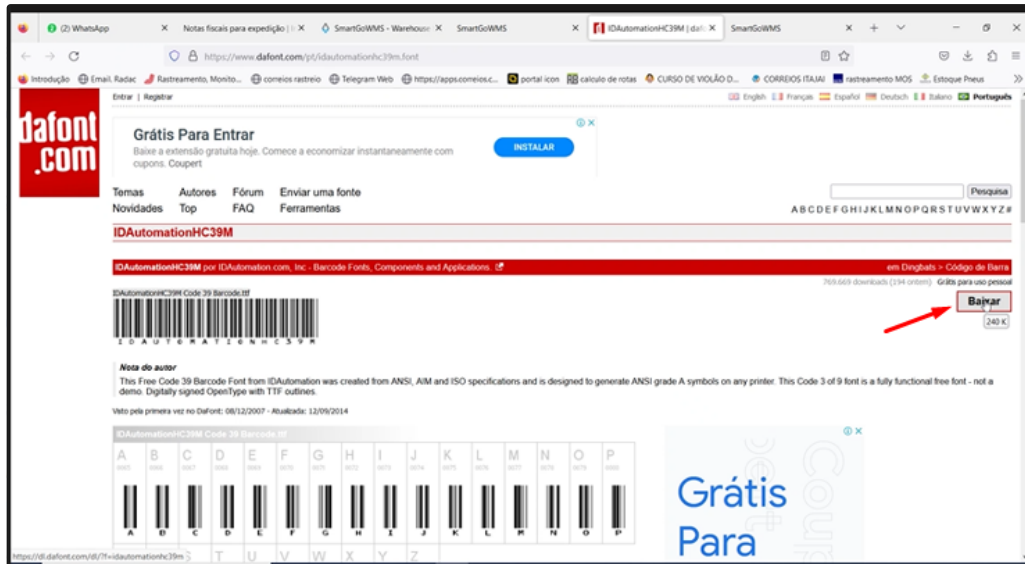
(2) WhatsApp | Notas fiscais para expedição | × | SmartGoWMS - Warehouse × | SmartGoWMS × | IDAutomationHC39M | daf × | SmartGoWMS ×

https://www.dafont.com/pt/idautomationhc39m.font

Introdução | Email. Radac | Rastreamento, Monito... | correios rastreio | Telegram Web | https://apps.correios.c... | portal icon | calculo de rotas | CURSO DE VIOLÃO D... | CORREIOS ITAJAI | rastreamento MOS | Estoque Pneus

Entrar | Registrar

English Français Español Deutsch Italiano Português

dafont .com

Grátis Para Entrar
Baixe a extensão gratuita hoje. Comece a economizar instantaneamente com cupons. Coupert
INSTALAR

Temas Autores Fórum Enviar uma fonte
Novidades Top FAQ Ferramentas

Pesquisa

A B C D E F G H I J K L M N O P Q R S T U V W X Y Z #

IDAutomationHC39M

IDAutomationHC39M por IDAutomation.com, Inc - Barcode Fonts, Components and Applications.

em Dingbats > Código de Barra

769.669 downloads (194 ontem) Grátis para uso pessoal

IDAutomationHC39M Code 39 Barcode.ttf

I D A U T O M A T I O N H C 3 9 M

Baixar
240 K

Nota do autor
This Free Code 39 Barcode Font from IDAutomation was created from ANSI, AIM and ISO specifications and is designed to generate ANSI grade A symbols on any printer. This Code 3 of 9 font is a fully functional free font - not a demo. Digitally signed OpenType with TTF outlines.

Visto pela primeira vez no DaFont: 08/12/2007 - Atualizada: 12/09/2014

IDAutomationHC39M Code 39 Barcode.ttf

A B C D E F G H I J K L M N O P

A B C D E F G H I J K L M N O P

S T U V W X Y Z

Grátis Para

https://dl.dafont.com/dl/?f=idautomationhc39m